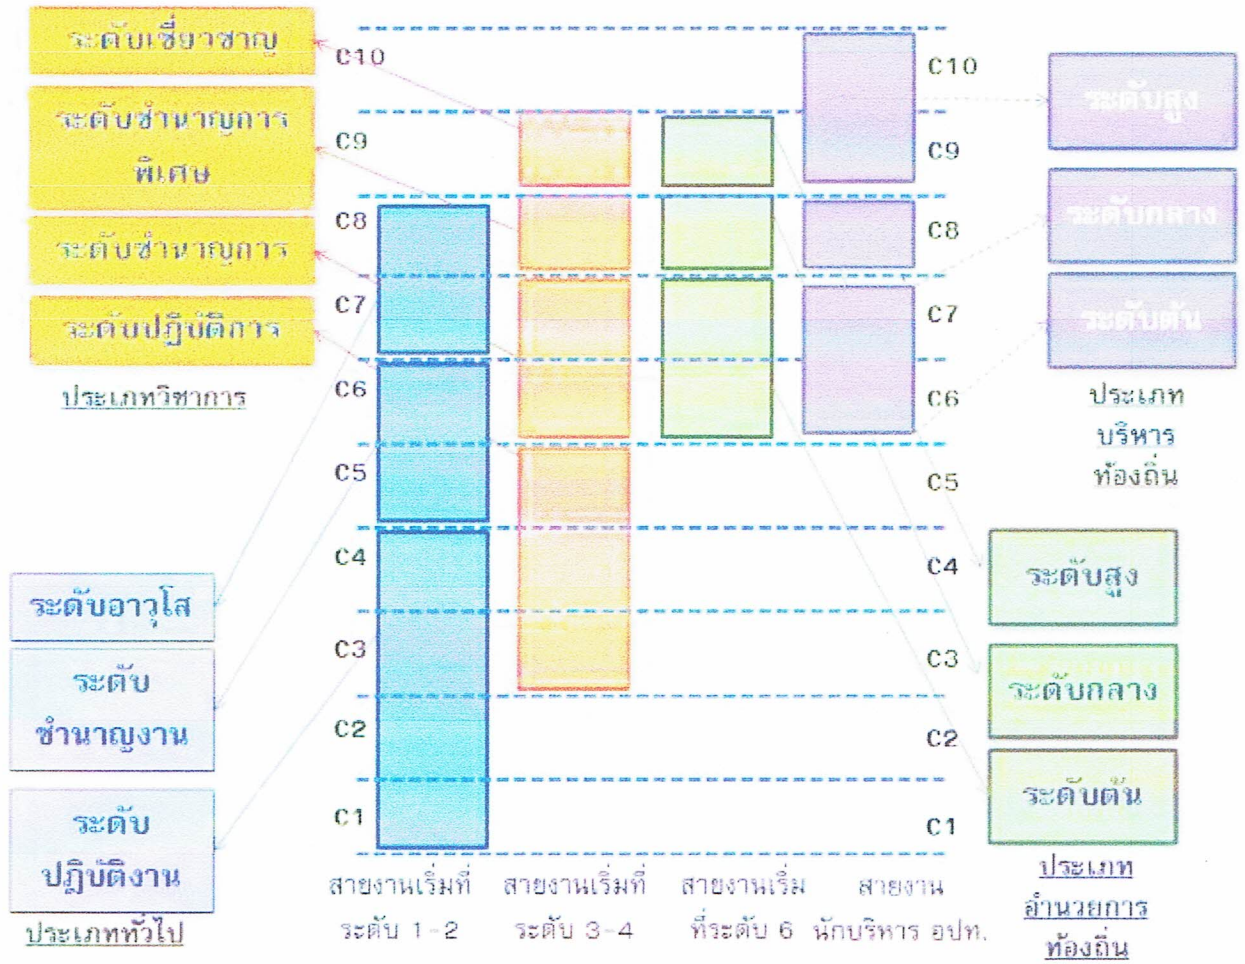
ระดับเชี่ยวชาญ

ระดับชำนาญการพิเศษ

ระดับชำนาญการ

ระดับปฏิบัติการ

ประเภทวิชาการ

C10

C9

C8

C7

C6

C5

C4

C3

C2

C1

C10

C9

C8

C7

C6

C5

C4

C3

C2

C1

ระดับสูง

ระดับกลาง

ระดับต้น

ประเภทบริหารท้องถิ่น

ระดับอาวุโส

ระดับชำนาญงาน

ระดับปฏิบัติงาน

ประเภททั่วไป

ระดับสูง

ระดับกลาง

ระดับต้น

ประเภทอำนวยการท้องถิ่น

สายงานเริ่มที่ระดับ 1-2

สายงานเริ่มที่ระดับ 3-4

สายงานเริ่มที่ระดับ 6

สายงานนักบริหาร อปท.